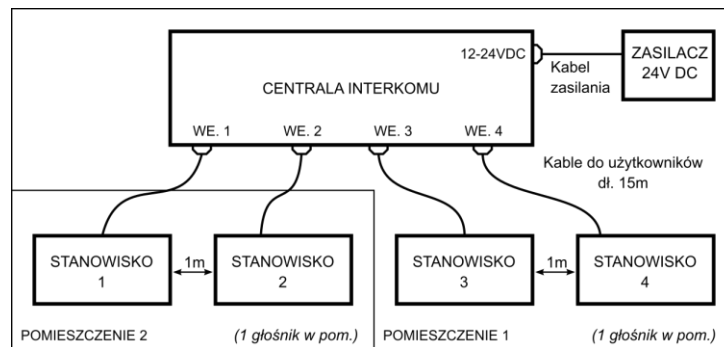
12-24VDC

ZASILACZ 24V DC

Kabel zasilania

CENTRALA INTERKOMU

WE. 1 WE. 2 WE. 3 WE. 4

Kable do użytkowników dł. 15m

STANOWISKO 1

1m

STANOWISKO 2

STANOWISKO 3

1m

STANOWISKO 4

POMIESZCZENIE 2 (1 głośnik w pom.)

POMIESZCZENIE 1 (1 głośnik w pom.)